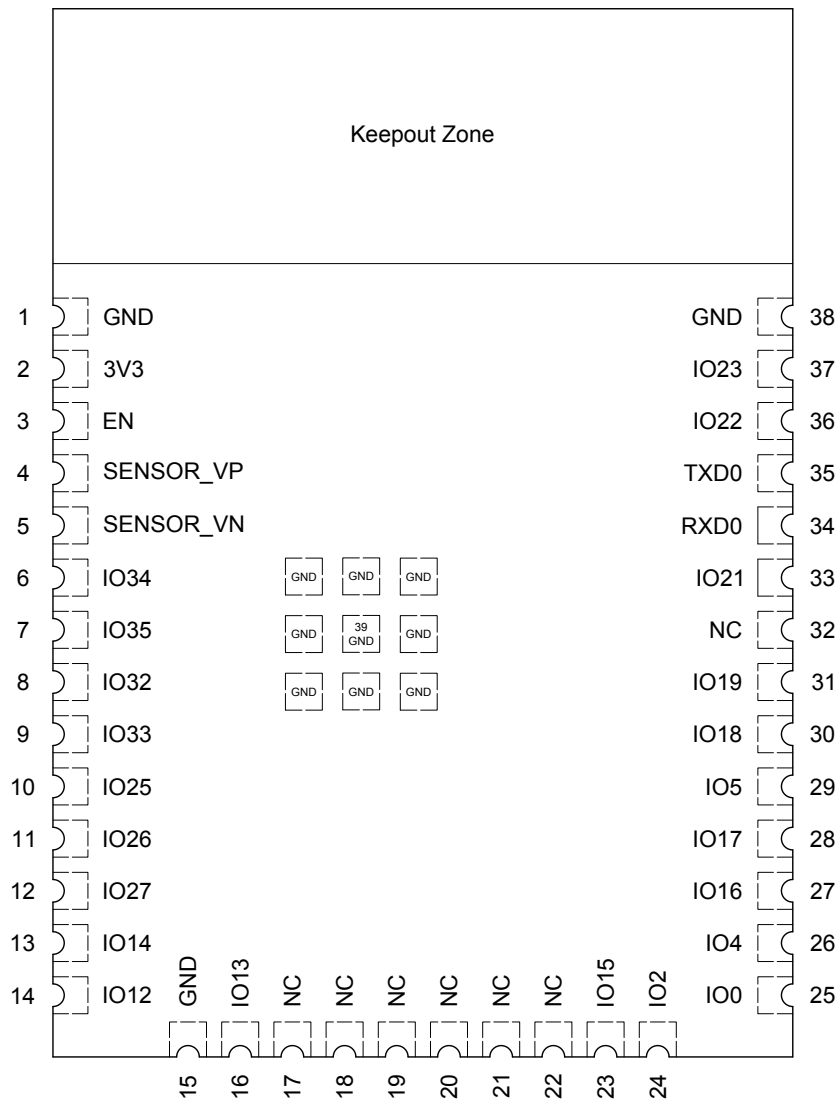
Keepout Zone

1 GND
2 3V3
3 EN
4 SENSOR_VP
5 SENSOR_VN
6 IO34
7 IO35
8 IO32
9 IO33
10 IO25
11 IO26
12 IO27
13 IO14
14 IO12

GND GND GND
GND 39 GND GND
GND GND GND

GND 38
IO23 37
IO22 36
TXD0 35
RXD0 34
IO21 33
NC 32
IO19 31
IO18 30
IO5 29
IO17 28
IO16 27
IO4 26
IO0 25

GND IO13 NC NC NC NC NC NC IO15 IO2

15 16 17 18 19 20 21 22 23 24